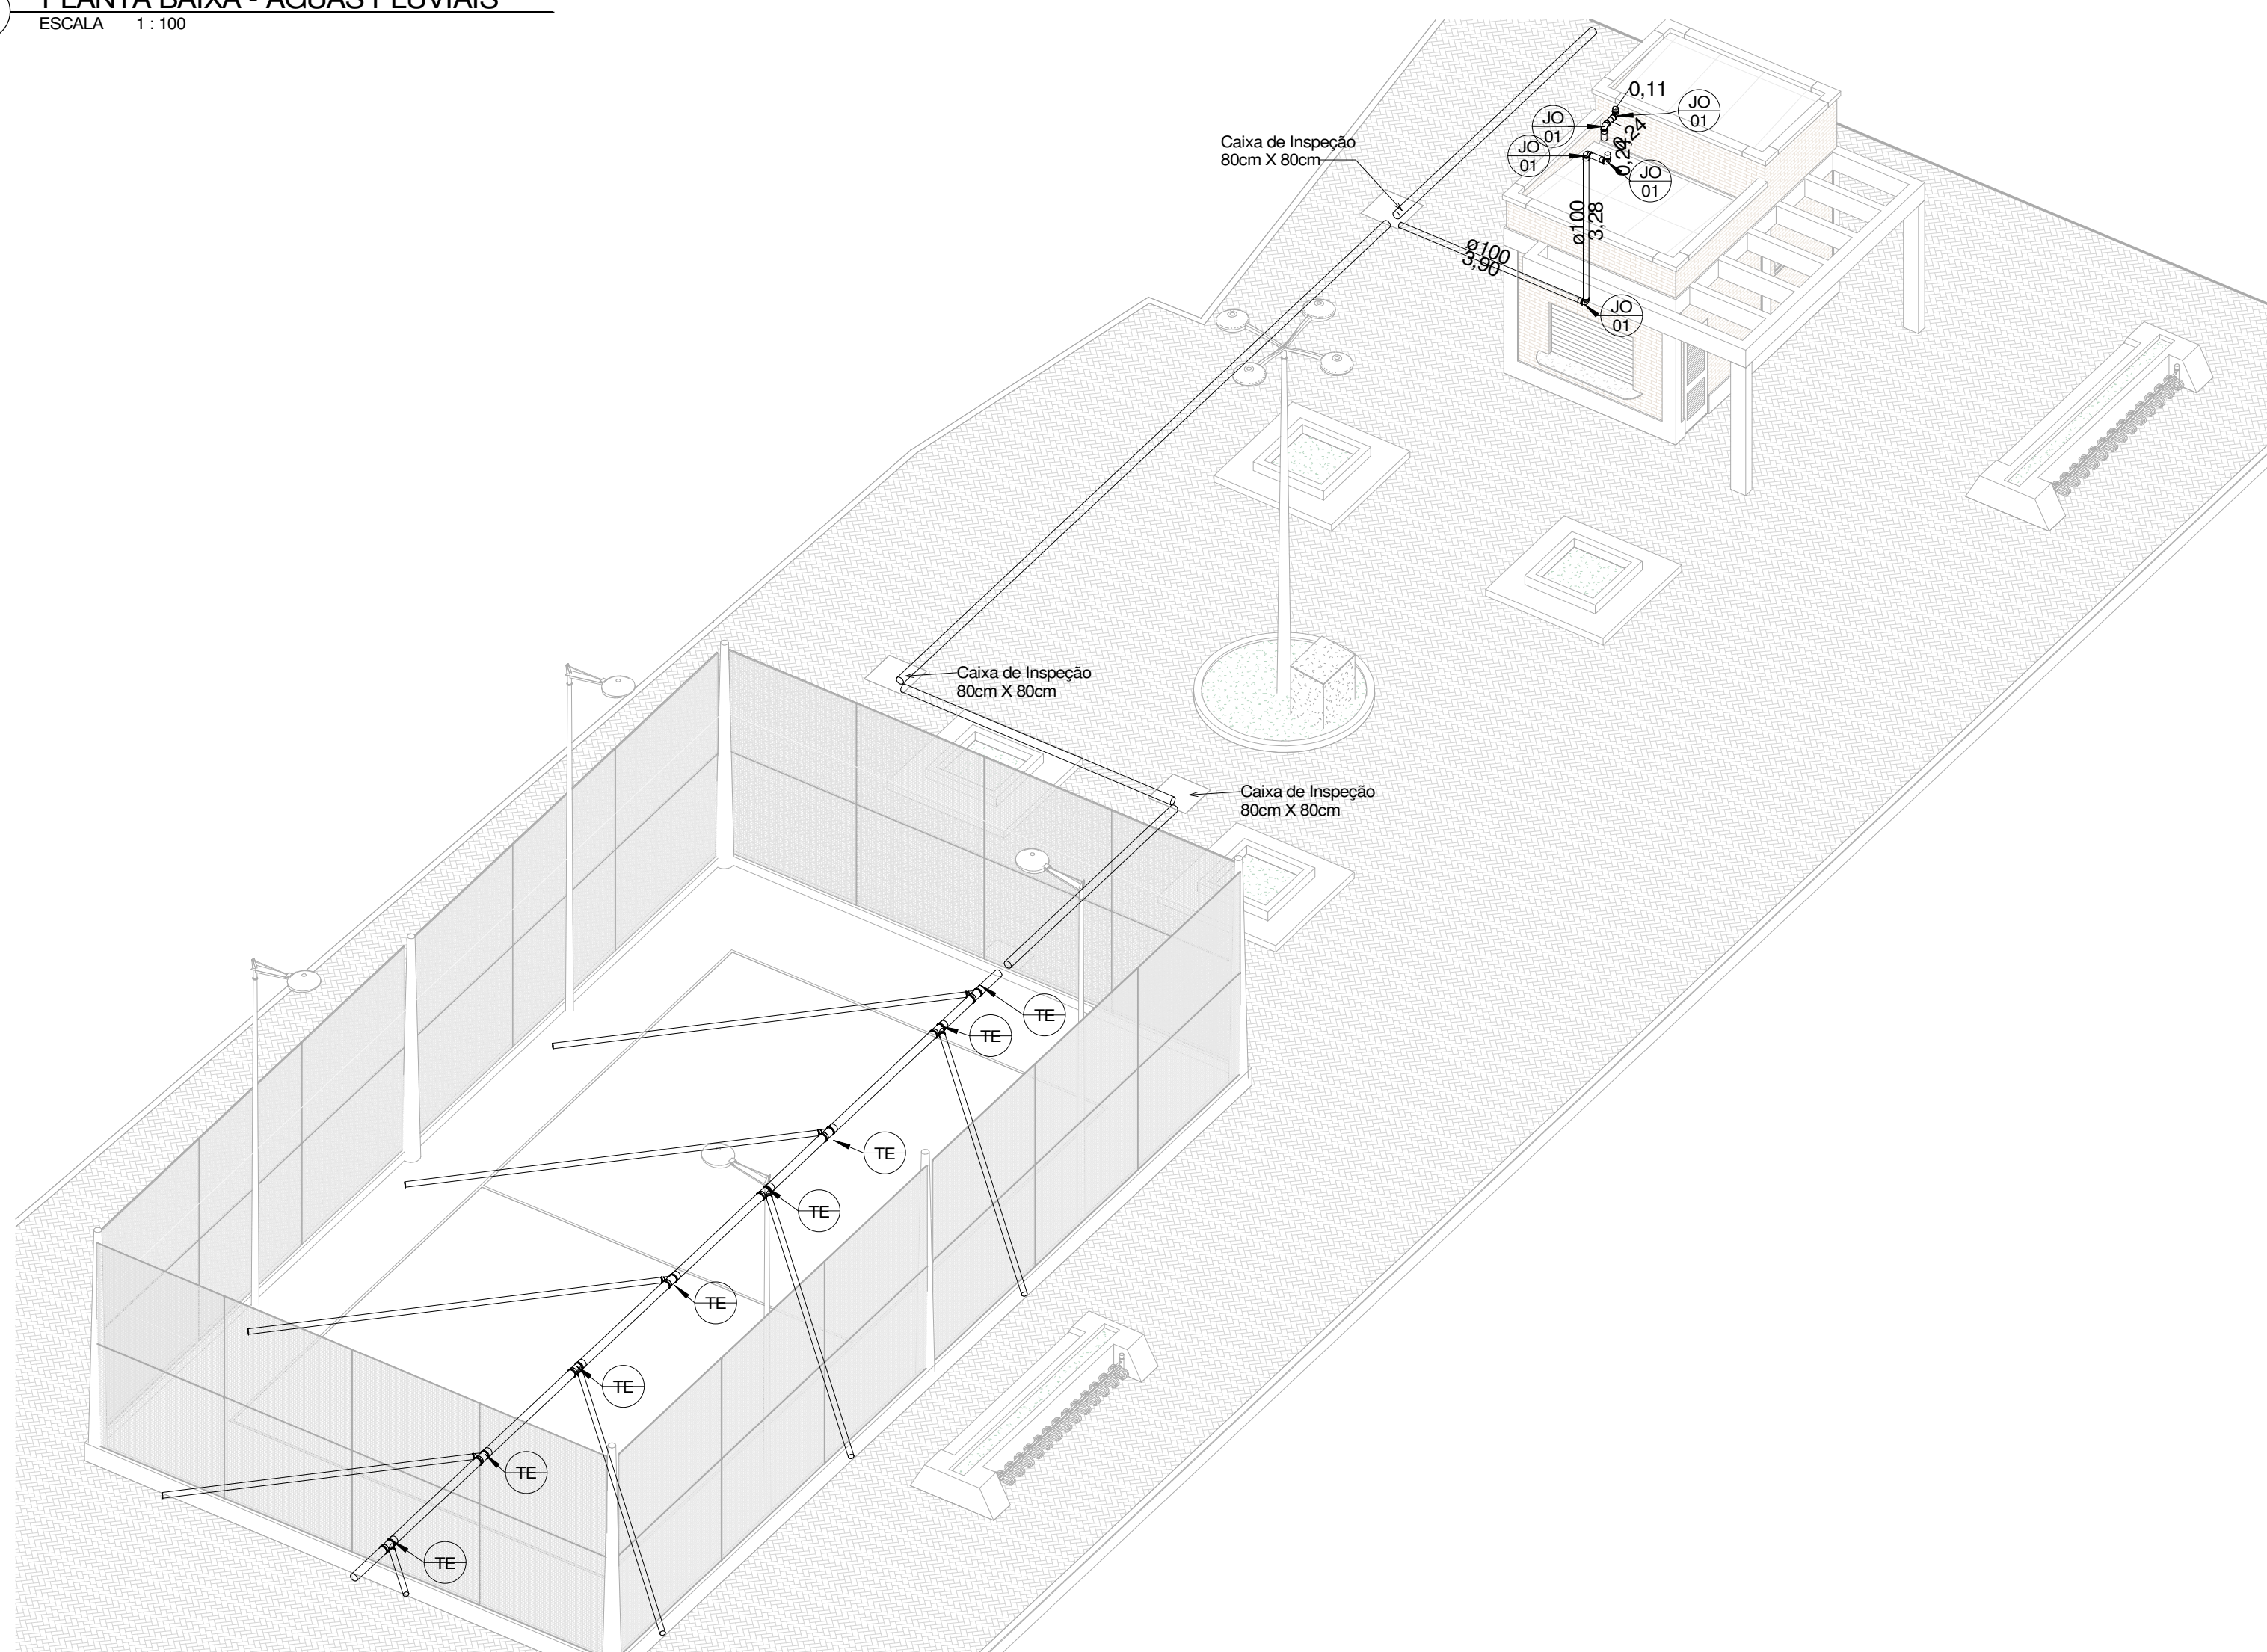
PLANTA BAIXA - ÁGUAS PLUVIAIS
ESCALA 1 : 100

0,11
JO 01
JO 01
JO 01
0,24
0,20
JO 01
Caixa de Inspeção
80cm X 80cm
ø100
3,28
ø100
3,90
JO 01

Caixa de Inspeção
80cm X 80cm

Caixa de Inspeção
80cm X 80cm

TE
TE
TE
TE
TE
TE
TE
TE